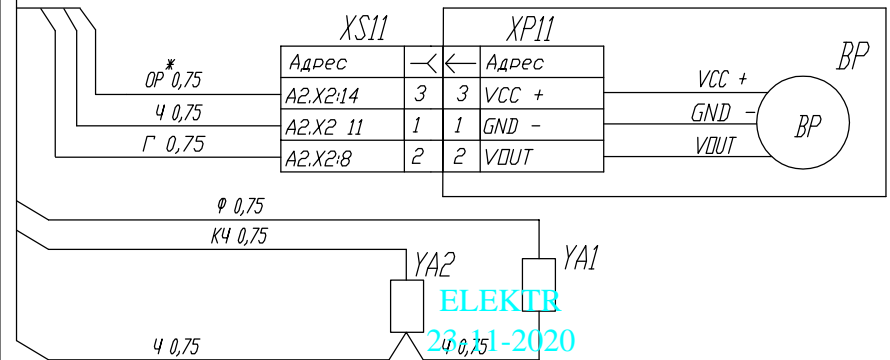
XS11

XP11

BP

| Адрес | | | Адрес |
|---|---|---|---|
| A2.X2:14 | 3 | 3 | VCC + |
| A2.X2 11 | 1 | 1 | GND – |
| A2.X2:8 | 2 | 2 | VOUT |

ОР* 0,75

Ч 0,75

Г 0,75

VCC +

GND –

VOUT

BP

Ф 0,75

КЧ 0,75

YA2

YA1

ELEKTR

23-11-2020

Ч 0,75

Ч 0,75